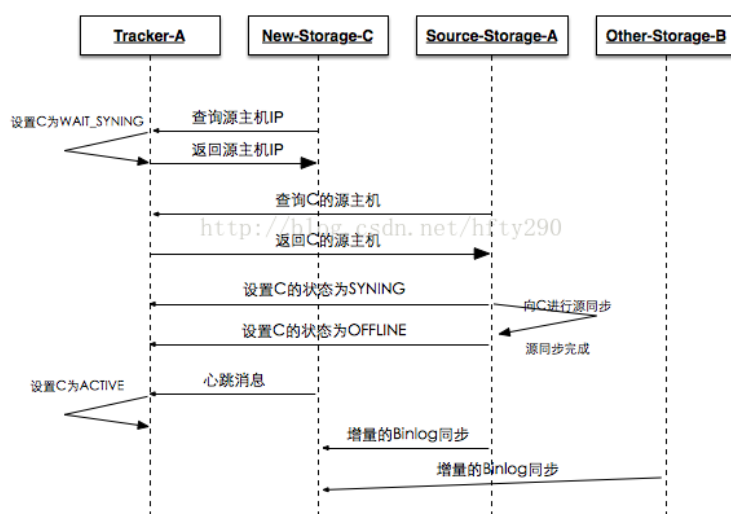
Tracker-A

New-Storage-C

Source-Storage-A

Other-Storage-B

设置C为WAIT_SYNING

查询源主机IP

返回源主机IP

查询C的源主机

http://blog.csdn.net/hfty290

返回C的源主机

设置C的状态为SYNING

向C进行源同步

设置C的状态为OFFLINE

源同步完成

设置C为ACTIVE

心跳消息

增量的Binlog同步

增量的Binlog同步